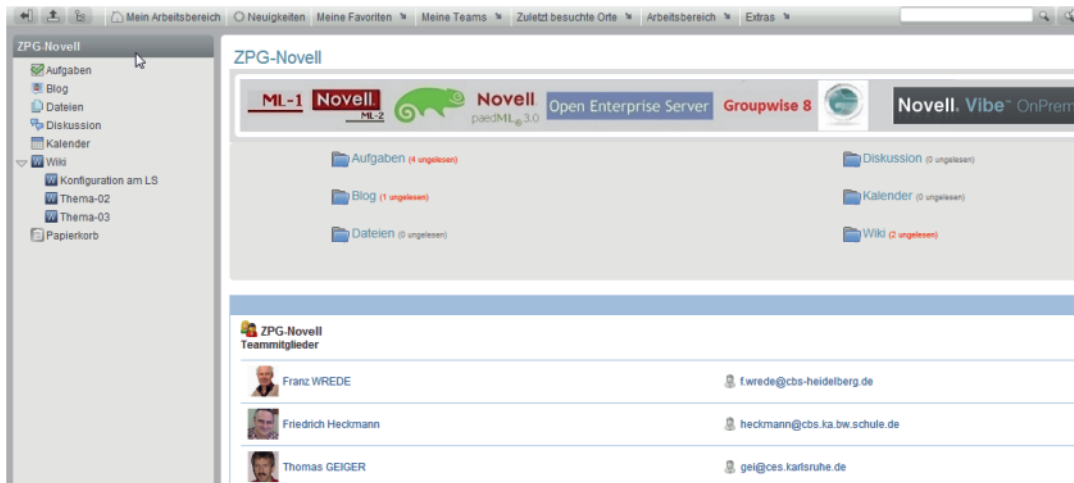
Mein Arbeitsbereich   Neuigkeiten   Meine Favoriten   Meine Teams   Zuletzt besuchte Orte   Arbeitsbereich   Extras

ZPG-Novell
Aufgaben
Blog
Dateien
Diskussion
Kalender
Wiki
Konfiguration am LS
Thema-02
Thema-03
Papierkorb

ZPG-Novell

ML-1 Novell. ML-2 Novell. paedML 3.0 Open Enterprise Server Groupwise 8 Novell. Vibe OnPrem

Aufgaben (4 ungelesen)
Blog (1 ungelesen)
Dateien (0 ungelesen)
Diskussion (0 ungelesen)
Kalender (0 ungelesen)
Wiki (2 ungelesen)

ZPG-Novell
Teammitglieder

| Franz WREDE | f.wrede@cbs-heidelberg.de |
|---|---|
| Friedrich Heckmann | heckmann@cbs.ka.bw.schule.de |
| Thomas GEIGER | gei@ces.karlsruhe.de |